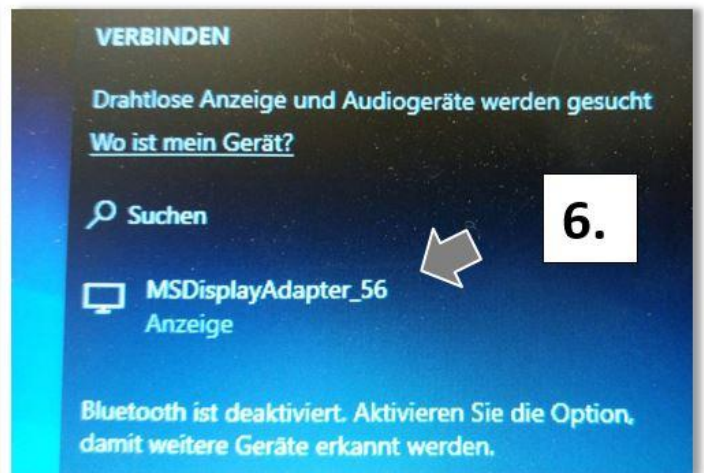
VERBINDEN

Drahtlose Anzeige und Audiogeräte werden gesucht

Wo ist mein Gerät?

6.

Suchen

MSDisplayAdapter_56
Anzeige

Bluetooth ist deaktiviert. Aktivieren Sie die Option, damit weitere Geräte erkannt werden.